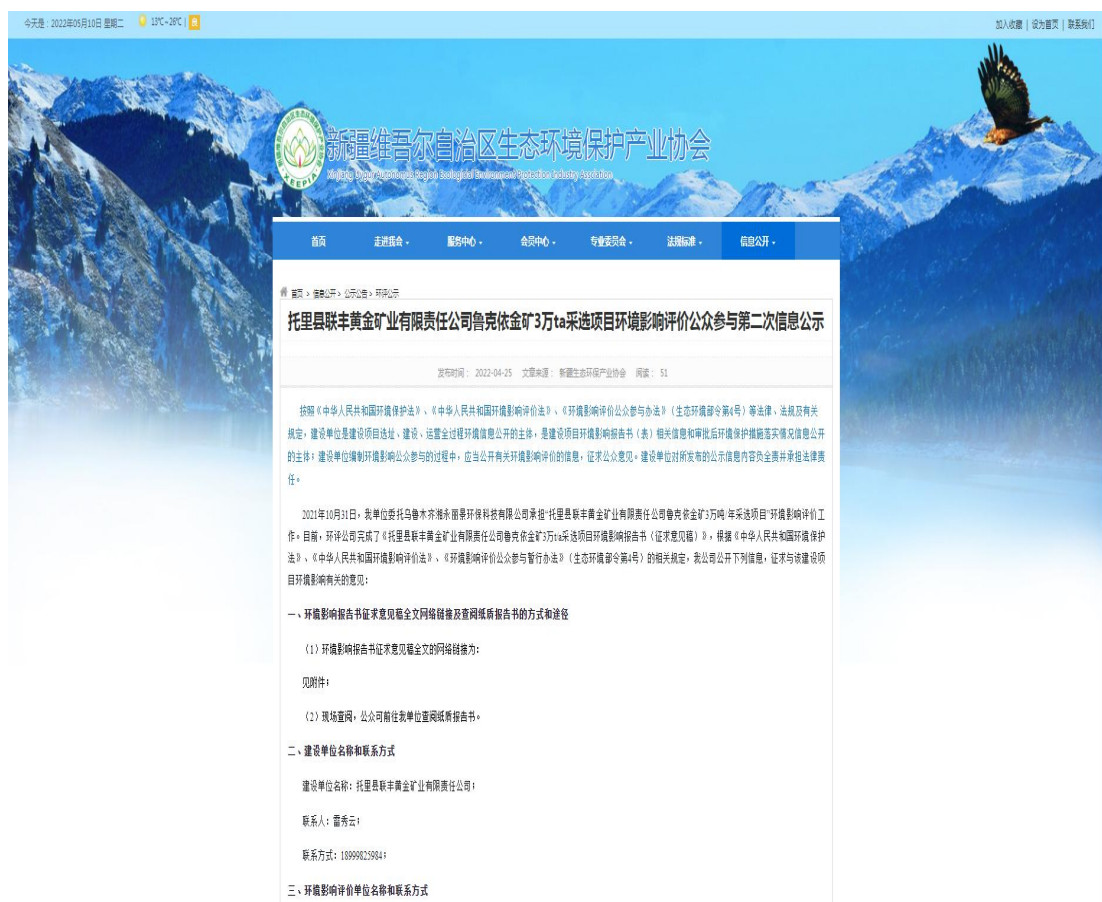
今天是：2022年05月10日 星期二 13℃~29℃

加入收藏 | 设为首页 | 联系我们

新疆维吾尔自治区生态环境保护产业协会
Xinjiang Uygur Autonomous Region Ecological Environment Protection Industry Association
XEEPIA

首页 走进我会 服务中心 会员中心 专业委员会 法规标准 信息公开

首页 > 信息公开 > 公示公告 > 环评公示

托里县联丰黄金矿业有限责任公司鲁克依金矿3万t/a采选项目环境影响评价公众参与第二次信息公示

发布时间：2022-04-25 文章来源：新疆生态环保产业协会 阅读：51

按照《中华人民共和国环境保护法》、《中华人民共和国环境影响评价法》、《环境影响评价公众参与办法》（生态环境部令第4号）等法律、法规及有关规定，建设单位是建设项目选址、建设、运营全过程环境信息公开的主体，是建设项目环境影响报告书（表）相关信息和审批后环境保护措施落实情况信息公开的主体；建设单位编制环境影响公众参与的过程中，应当公开有关环境影响评价的信息，征求公众意见。建设单位对所发布的公示信息内容负全责并承担法律责任。

2021年10月31日，我单位委托乌鲁木齐瀚永丽景环保科技有限公司承担"托里县联丰黄金矿业有限责任公司鲁克依金矿3万吨/年采选项目"环境影响评价工作。目前，环评公司完成了《托里县联丰黄金矿业有限责任公司鲁克依金矿3万t/a采选项目环境影响报告书（征求意见稿）》，根据《中华人民共和国环境保护法》、《中华人民共和国环境影响评价法》、《环境影响评价公众参与暂行办法》（生态环境部令第4号）的相关规定，我公司公开下列信息，征求与该建设项目环境影响有关的意见：

一、环境影响报告书征求意见稿全文网络链接及查阅纸质报告书的方式和途径

（1）环境影响报告书征求意见稿全文的网络链接为：

见附件；

（2）现场查阅，公众可前往我单位查阅纸质报告书。

二、建设单位名称和联系方式

建设单位名称：托里县联丰黄金矿业有限责任公司；

联系人：雷秀云；

联系方式：18999825984；

三、环境影响评价单位名称和联系方式